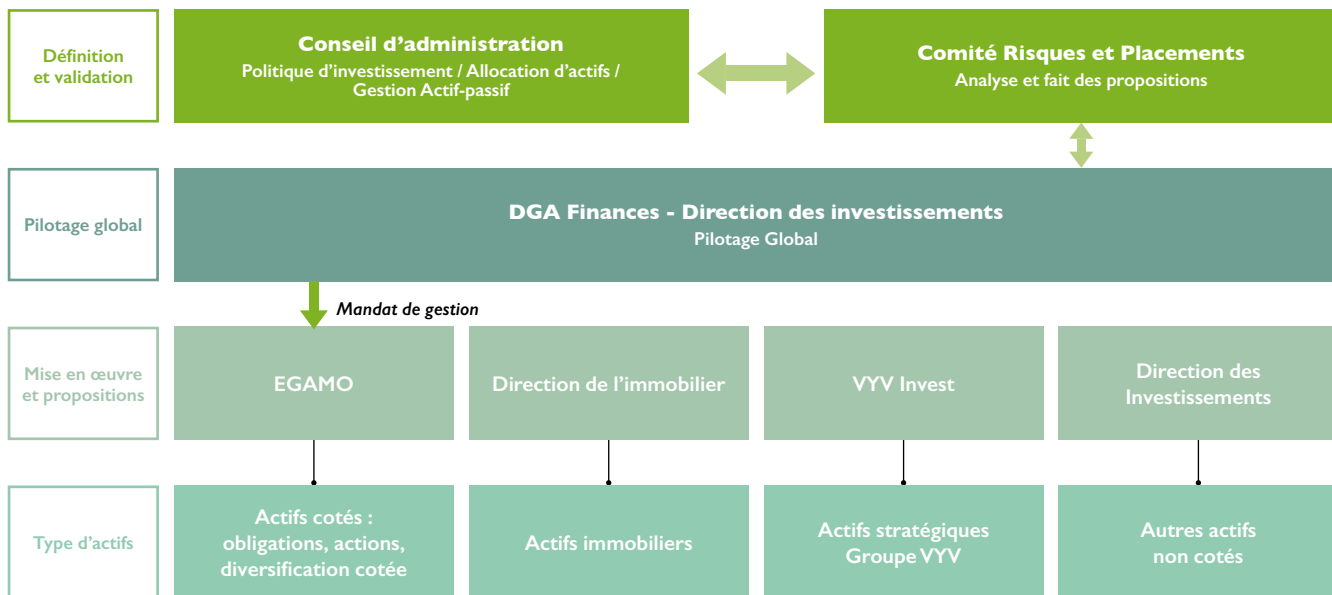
Définition et validation

Conseil d'administration
Politique d'investissement / Allocation d'actifs / Gestion Actif-passif

Comité Risques et Placements
Analyse et fait des propositions

Pilotage global

DGA Finances - Direction des investissements
Pilotage Global

Mandat de gestion

Mise en œuvre et propositions

EGAMO

Direction de l'immobilier

VYV Invest

Direction des Investissements

Type d'actifs

Actifs cotés : obligations, actions, diversification cotée

Actifs immobiliers

Actifs stratégiques Groupe VYV

Autres actifs non cotés